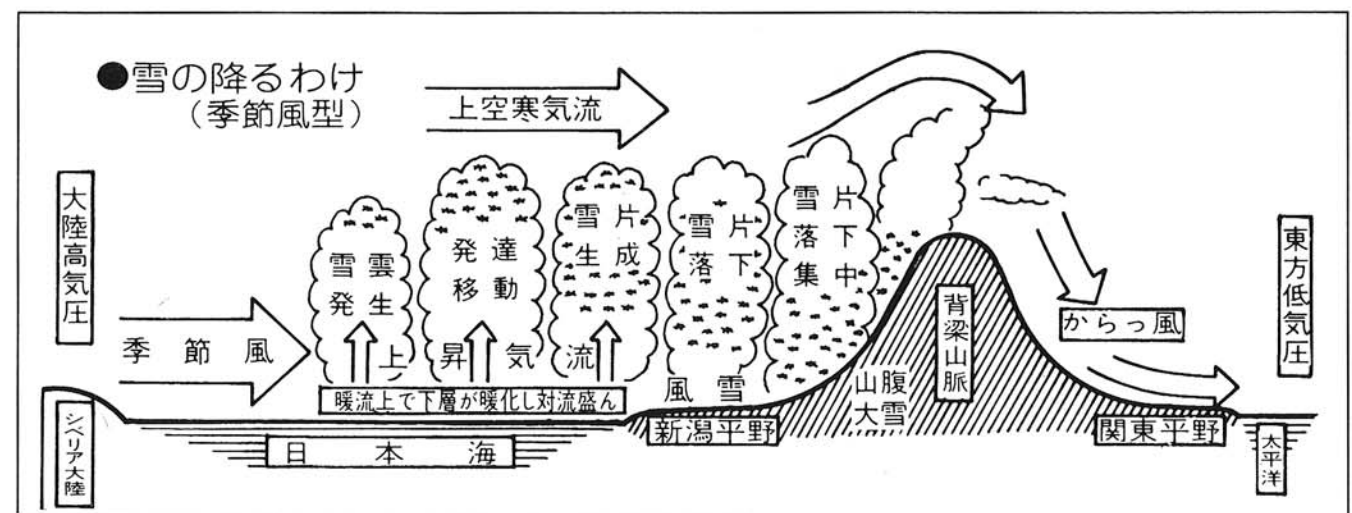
●雪の降るわけ
（季節風型）

上空寒気流

大陸高気圧

雪雲
発生

発達
移動

雪片
生成

雪片
落下

雪片
落下
集中

東方低気圧

季節風

上昇気流

暖流上で下層が暖化し対流盛ん

風雪

山腹
大雪

背梁山脈

からっ風

シベリア大陸

日本海

新潟平野

関東平野

太平洋